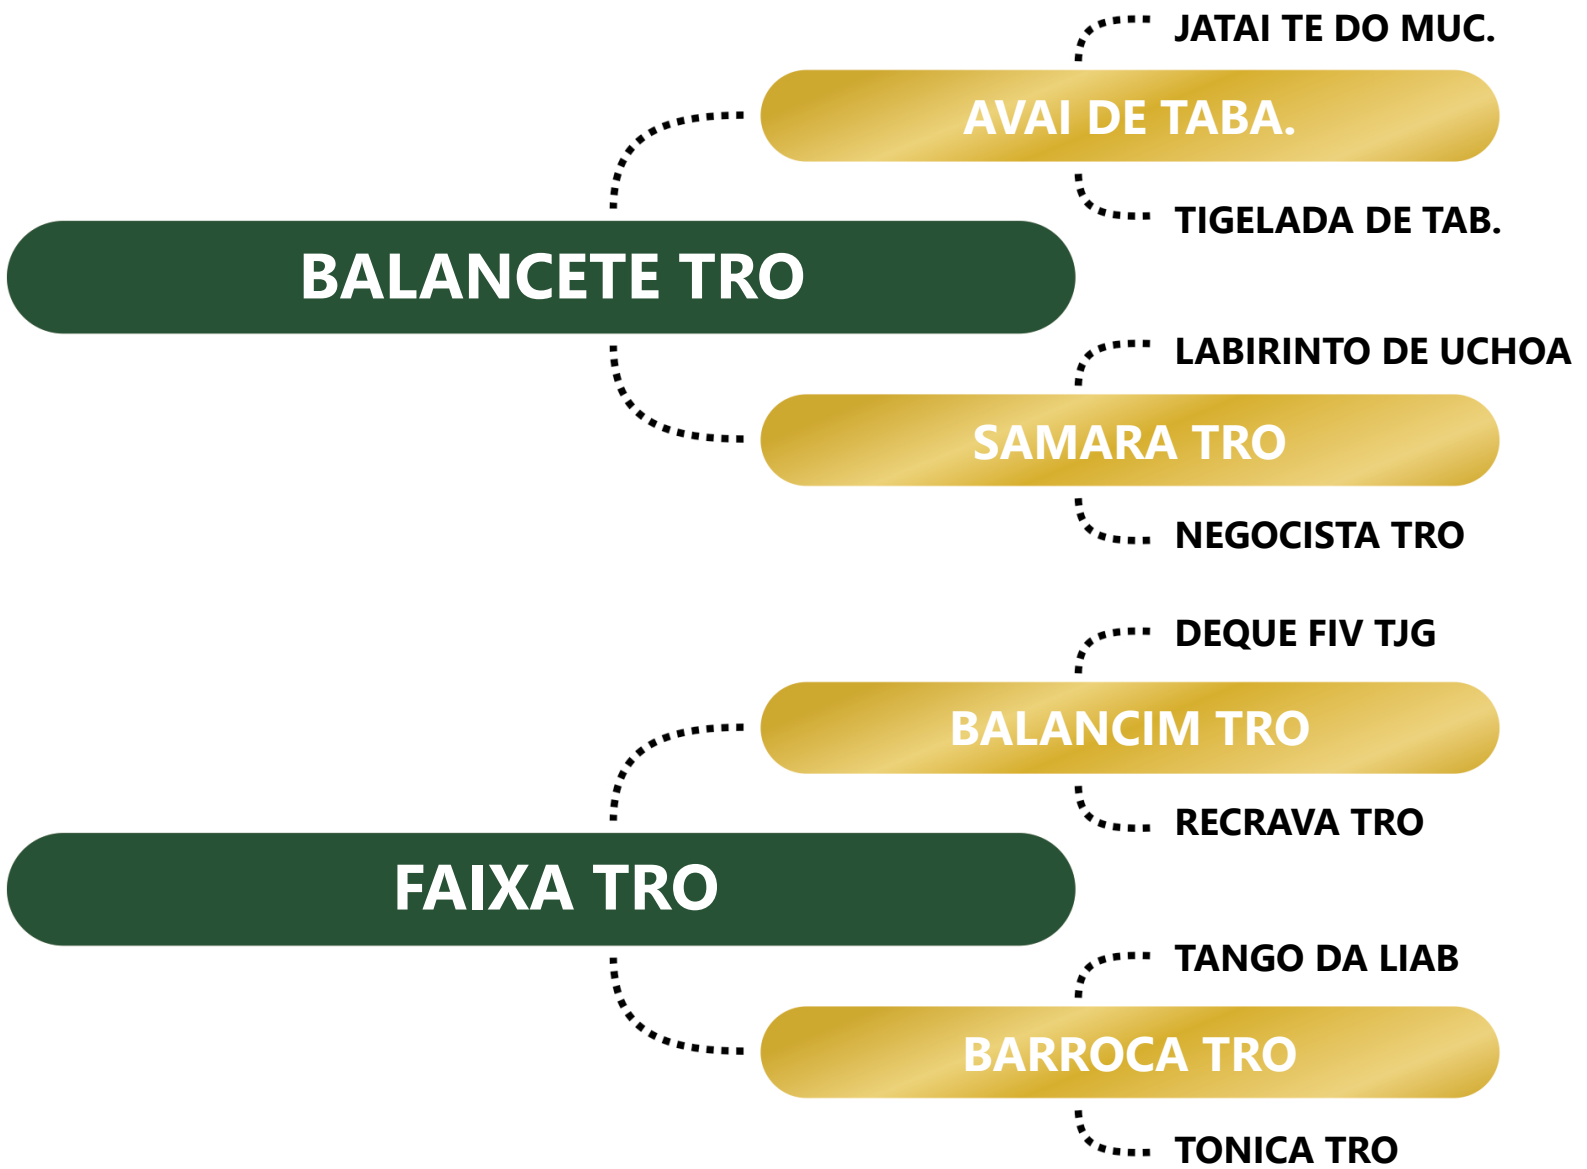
JATAI TE DO MUC.

AVAI DE TABA.

TIGELADA DE TAB.

BALANCETE TRO

LABIRINTO DE UCHOA

SAMARA TRO

NEGOCISTA TRO

DEQUE FIV TJG

BALANCIM TRO

RECRAVA TRO

FAIXA TRO

TANGO DA LIAB

BARROCA TRO

TONICA TRO